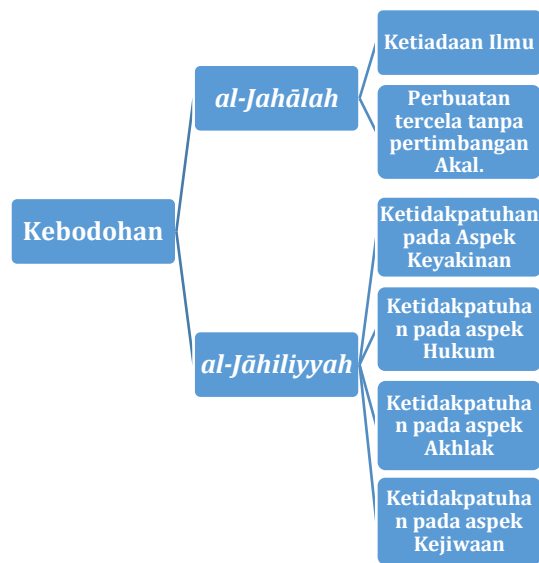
Kebodohan

al-Jahālah

Ketiadaan Ilmu

Perbuatan tercela tanpa pertimbangan Akal.

al-Jāhiliyyah

Ketidakpatuhan pada Aspek Keyakinan

Ketidakpatuhan pada aspek Hukum

Ketidakpatuhan pada aspek Akhlak

Ketidakpatuhan pada aspek Kejiwaan